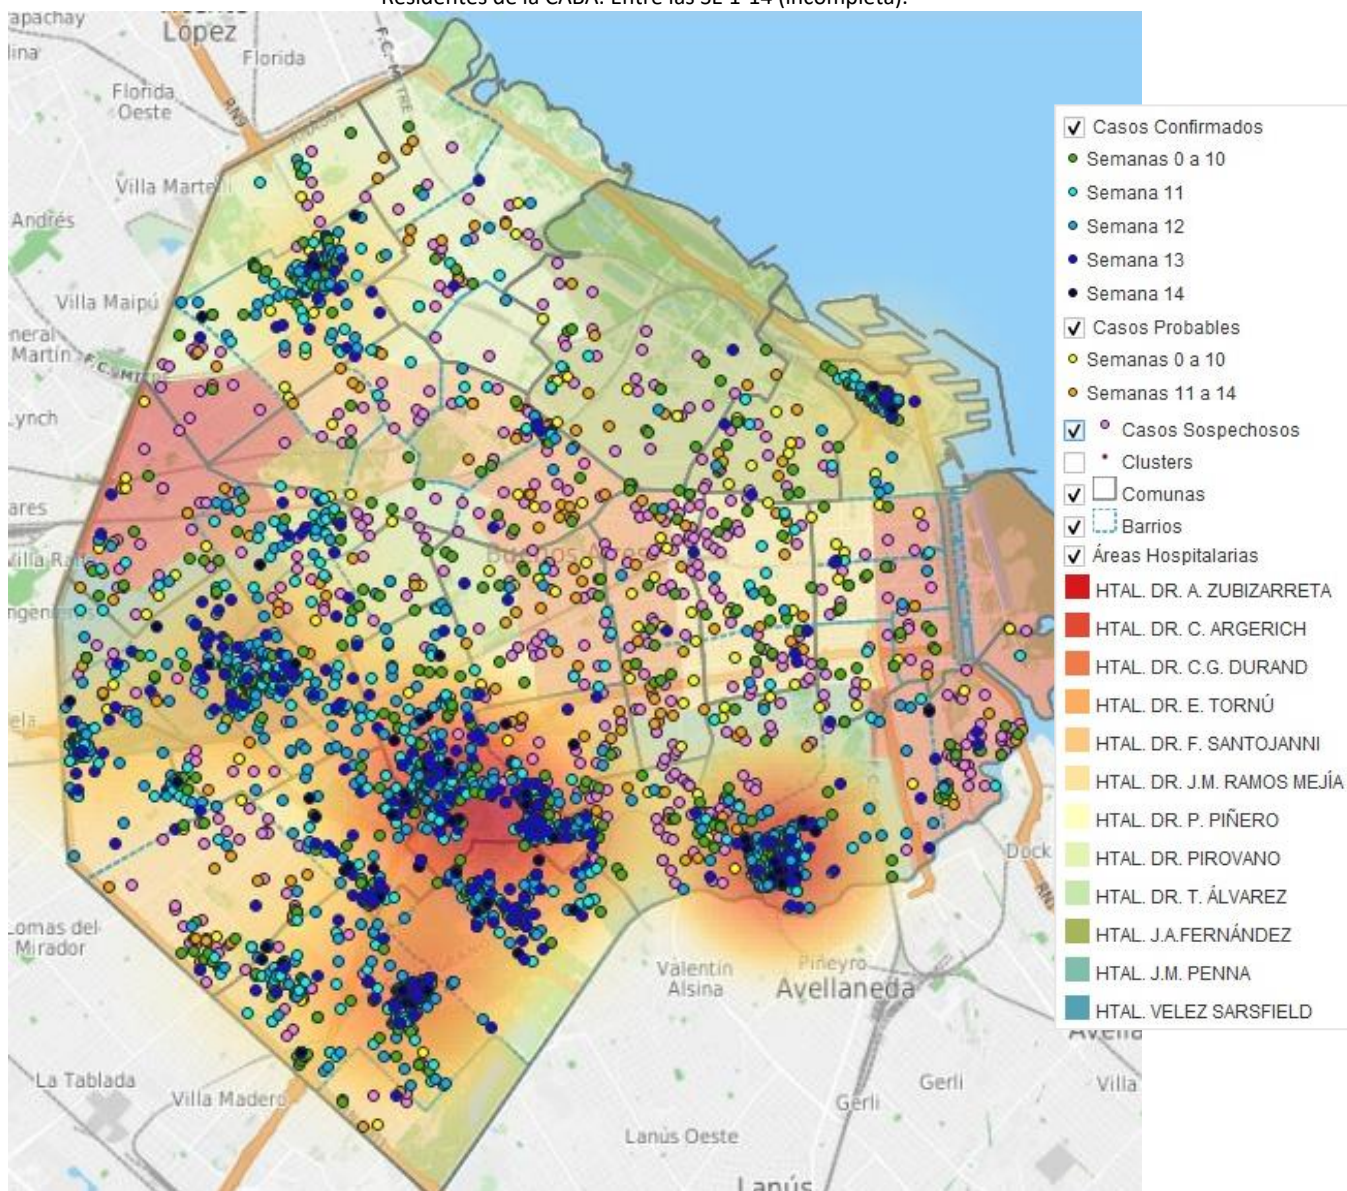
Residentes de la CABA. Entre las SE 1-14 (incompleta).

apachay
López
Florida
Florida Oeste
Villa Martelli
Andrés
Villa Maipú
neral Martín
Lynch
ares
Villa Ra
ngeni
ela
Buenos Aires
Dock
Lomas del Mirador
Valentín Alsina
Piñeyro
Avellaneda
La Tablada
Villa Madero
Gerli
Gerli
Villa
Lanús Oeste
Lanús

Casos Confirmados
Semanas 0 a 10
Semana 11
Semana 12
Semana 13
Semana 14
Casos Probables
Semanas 0 a 10
Semanas 11 a 14
Casos Sospechosos
Clusters
Comunas
Barrios
Áreas Hospitalarias
HTAL. DR. A. ZUBIZARRETA
HTAL. DR. C. ARGERICH
HTAL. DR. C.G. DURAND
HTAL. DR. E. TORNÚ
HTAL. DR. F. SANTOJANNI
HTAL. DR. J.M. RAMOS MEJÍA
HTAL. DR. P. PIÑERO
HTAL. DR. PIROVANO
HTAL. DR. T. ÁLVAREZ
HTAL. J.A.FERNÁNDEZ
HTAL. J.M. PENNA
HTAL. VELEZ SARSFIELD